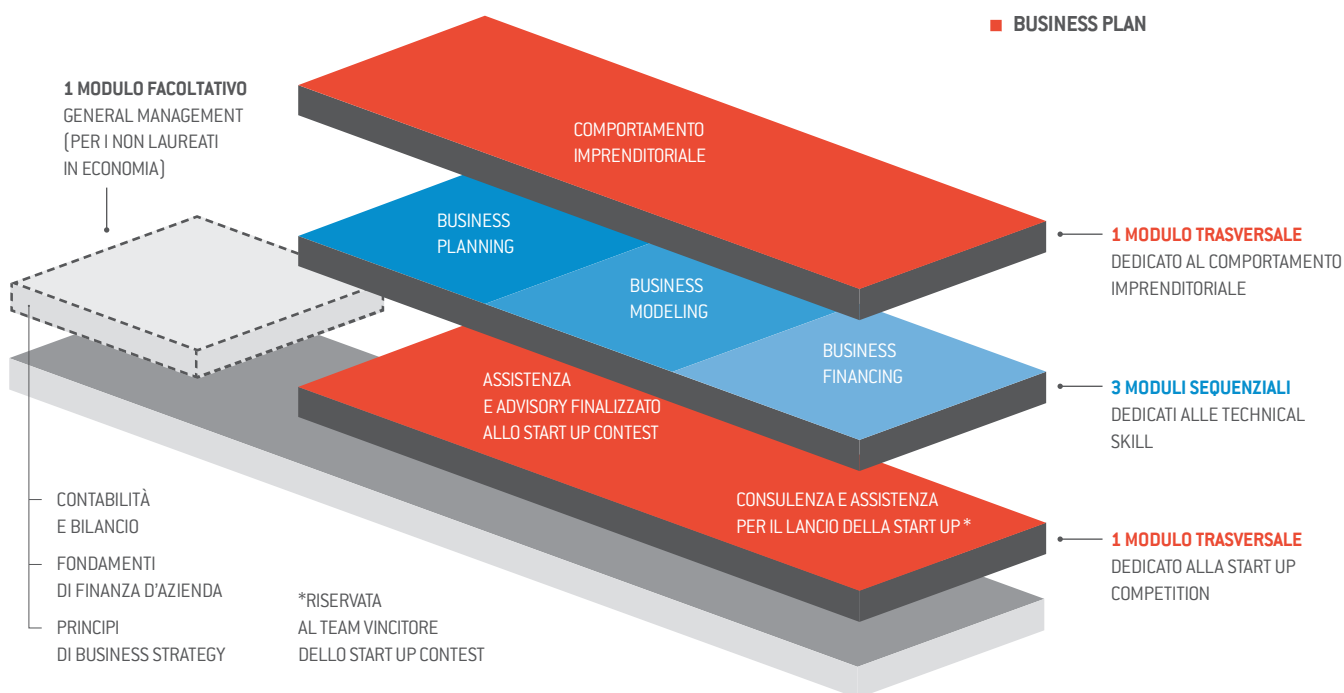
BUSINESS PLAN

1 MODULO FACOLTATIVO
GENERAL MANAGEMENT
(PER I NON LAUREATI
IN ECONOMIA)

COMPORTAMENTO
IMPRENDITORIALE

BUSINESS
PLANNING

BUSINESS
MODELING

BUSINESS
FINANCING

1 MODULO TRASVERSALE
DEDICATO AL COMPORTAMENTO
IMPRENDITORIALE

3 MODULI SEQUENZIALI
DEDICATI ALLE TECHNICAL
SKILL

ASSISTENZA
E ADVISORY FINALIZZATO
ALLO START UP CONTEST

CONSULENZA E ASSISTENZA
PER IL LANCIO DELLA START UP *

1 MODULO TRASVERSALE
DEDICATO ALLA START UP
COMPETITION

CONTABILITÀ
E BILANCIO

FONDAMENTI
DI FINANZA D'AZIENDA

PRINCIPI
DI BUSINESS STRATEGY

*RISERVATA
AL TEAM VINCITORE
DELLO START UP CONTEST